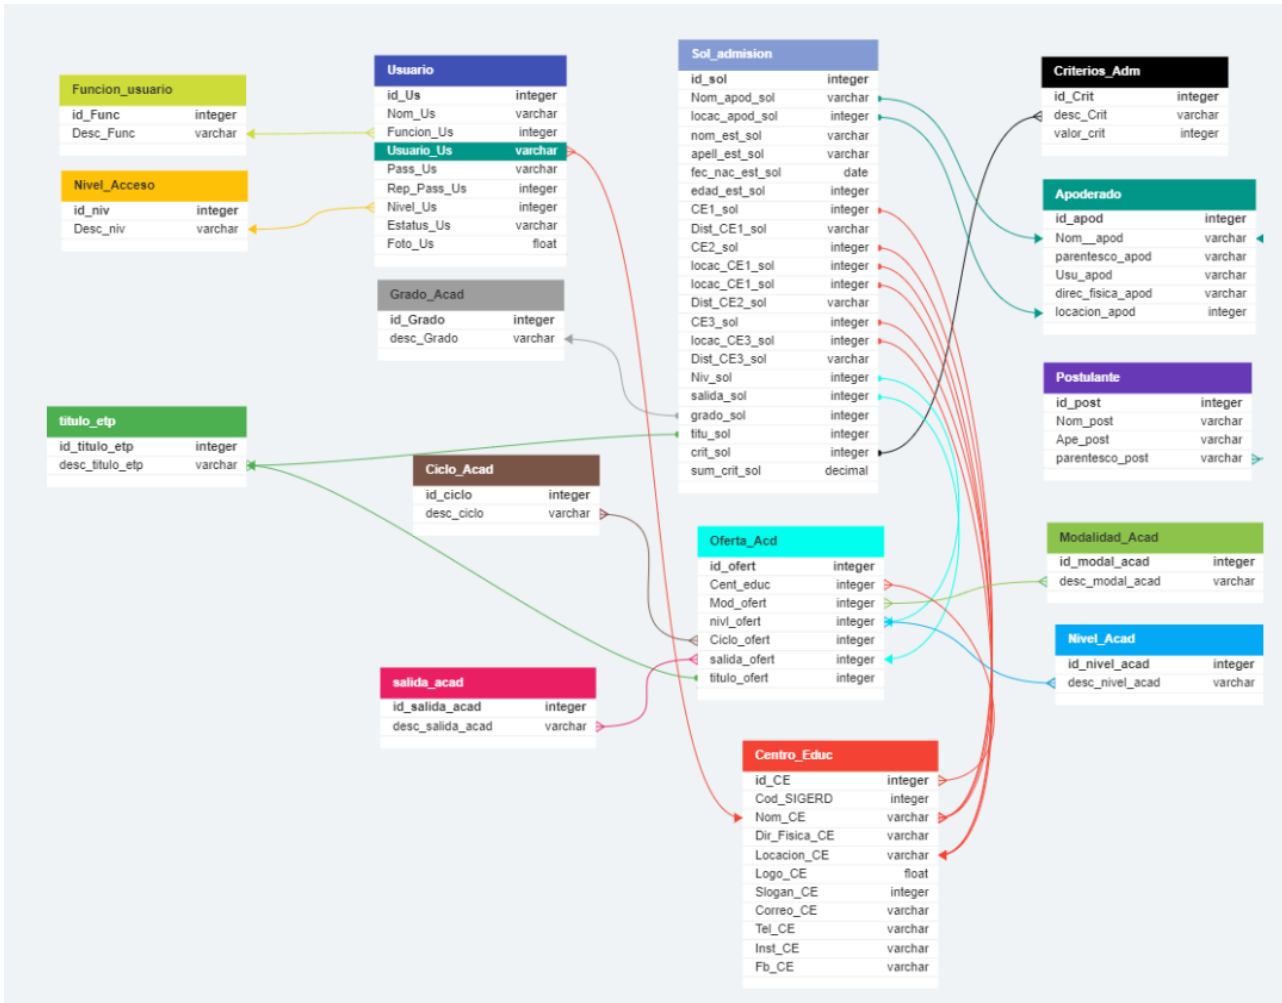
Funcion_usuario
| | |
|---|---|
| id_Func | integer |
| Desc_Func | varchar |

Nivel_Acceso
| | |
|---|---|
| id_niv | integer |
| Desc_niv | varchar |

Usuario
| | |
|---|---|
| id_Us | integer |
| Nom_Us | varchar |
| Funcion_Us | integer |
| Usuario_Us | varchar |
| Pass_Us | varchar |
| Rep_Pass_Us | integer |
| Nivel_Us | integer |
| Estatus_Us | varchar |
| Foto_Us | float |

Grado_Acad
| | |
|---|---|
| id_Grado | integer |
| desc_Grado | varchar |

titulo_etp
| | |
|---|---|
| id_titulo_etp | integer |
| desc_titulo_etp | varchar |

Ciclo_Acad
| | |
|---|---|
| id_ciclo | integer |
| desc_ciclo | varchar |

salida_acad
| | |
|---|---|
| id_salida_acad | integer |
| desc_salida_acad | varchar |

Sol_admision
| | |
|---|---|
| id_sol | integer |
| Nom_apod_sol | varchar |
| locac_apod_sol | integer |
| nom_est_sol | varchar |
| apell_est_sol | varchar |
| fec_nac_est_sol | date |
| edad_est_sol | integer |
| CE1_sol | integer |
| Dist_CE1_sol | varchar |
| CE2_sol | integer |
| locac_CE1_sol | integer |
| locac_CE1_sol | integer |
| Dist_CE2_sol | varchar |
| CE3_sol | integer |
| locac_CE3_sol | integer |
| Dist_CE3_sol | varchar |
| Niv_sol | integer |
| salida_sol | integer |
| grado_sol | integer |
| titu_sol | integer |
| crit_sol | integer |
| sum_crit_sol | decimal |

Oferta_Acd
| | |
|---|---|
| id_ofert | integer |
| Cent_educ | integer |
| Mod_ofert | integer |
| nivl_ofert | integer |
| Ciclo_ofert | integer |
| salida_ofert | integer |
| titulo_ofert | integer |

Centro_Educ
| | |
|---|---|
| id_CE | integer |
| Cod_SIGERD | integer |
| Nom_CE | varchar |
| Dir_Fisica_CE | varchar |
| Locacion_CE | varchar |
| Logo_CE | float |
| Slogan_CE | integer |
| Correo_CE | varchar |
| Tel_CE | varchar |
| Inst_CE | varchar |
| Fb_CE | varchar |

Criterios_Adm
| | |
|---|---|
| id_Crit | integer |
| desc_Crit | varchar |
| valor_crit | integer |

Apoderado
| | |
|---|---|
| id_apod | integer |
| Nom__apod | varchar |
| parentesco_apod | varchar |
| Usu_apod | varchar |
| direc_fisica_apod | varchar |
| locacion_apod | integer |

Postulante
| | |
|---|---|
| id_post | integer |
| Nom_post | varchar |
| Ape_post | varchar |
| parentesco_post | varchar |

Modalidad_Acad
| | |
|---|---|
| id_modal_acad | integer |
| desc_modal_acad | varchar |

Nivel_Acad
| | |
|---|---|
| id_nivel_acad | integer |
| desc_nivel_acad | varchar |